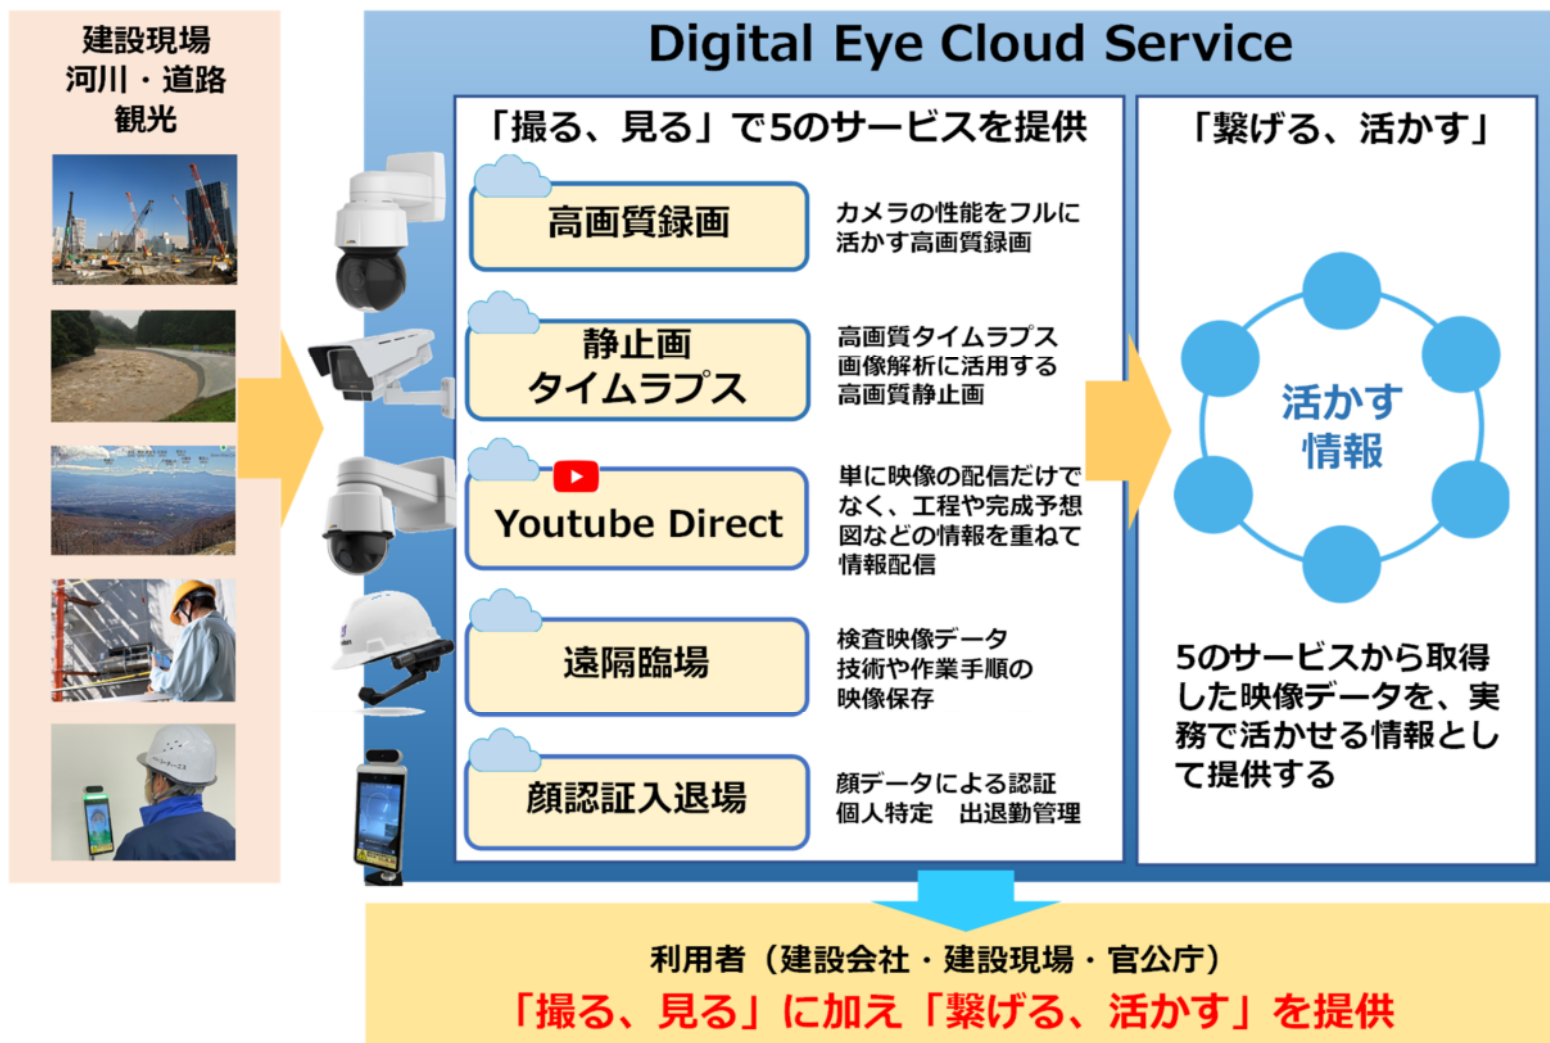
建設現場
河川・道路
観光

Digital Eye Cloud Service

「撮る、見る」で5のサービスを提供

高画質録画
カメラの性能をフルに活かす高画質録画

静止画
タイムラプス
高画質タイムラプス
画像解析に活用する
高画質静止画

Youtube Direct
単に映像の配信だけでなく、工程や完成予想図などの情報を重ねて情報配信

遠隔臨場
検査映像データ
技術や作業手順の
映像保存

顔認証入退場
顔データによる認証
個人特定　出退勤管理

「繋げる、活かす」

活かす
情報

5のサービスから取得した映像データを、実務で活かせる情報として提供する

利用者（建設会社・建設現場・官公庁）
「撮る、見る」に加え「繋げる、活かす」を提供